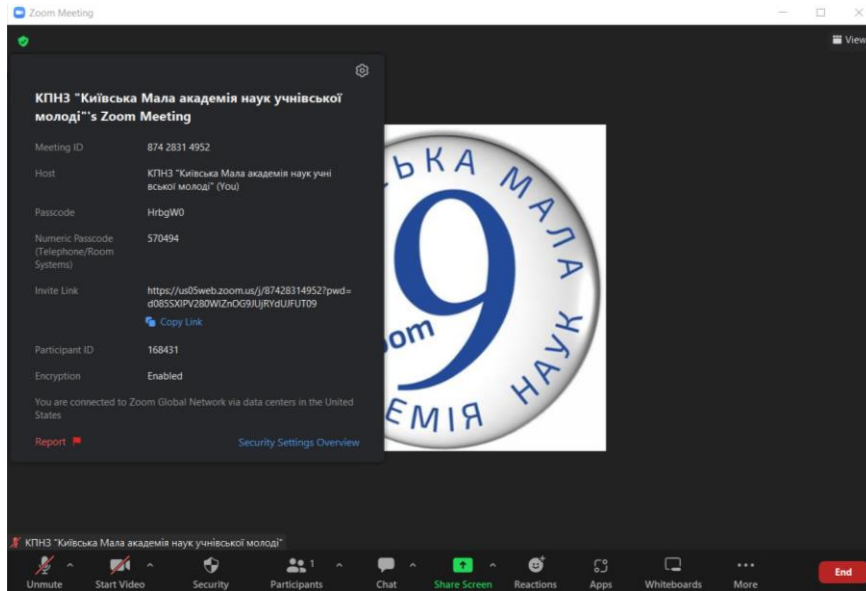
Zoom Meeting

View

КПНЗ "Київська Мала академія наук учнівської молоді"'s Zoom Meeting

Meeting ID 874 2831 4952

Host КПНЗ "Київська Мала академія наук учнівської молоді" (You)

Passcode HrbgW0

Numeric Passcode (Telephone/Room Systems) 570494

Invite Link https://us05web.zoom.us/j/87428314952?pwd=d085SXIPV280WIZnOG9JUjRYdUJFUT09

Copy Link

Participant ID 168431

Encryption Enabled

You are connected to Zoom Global Network via data centers in the United States

Report

Security Settings Overview

ЬКА МАЛА

9

om

НАУК

ЕМІЯ

КПНЗ "Київська Мала академія наук учнівської молоді"

Unmute Start Video Security 1 Participants Chat Share Screen Reactions Apps Whiteboards More End